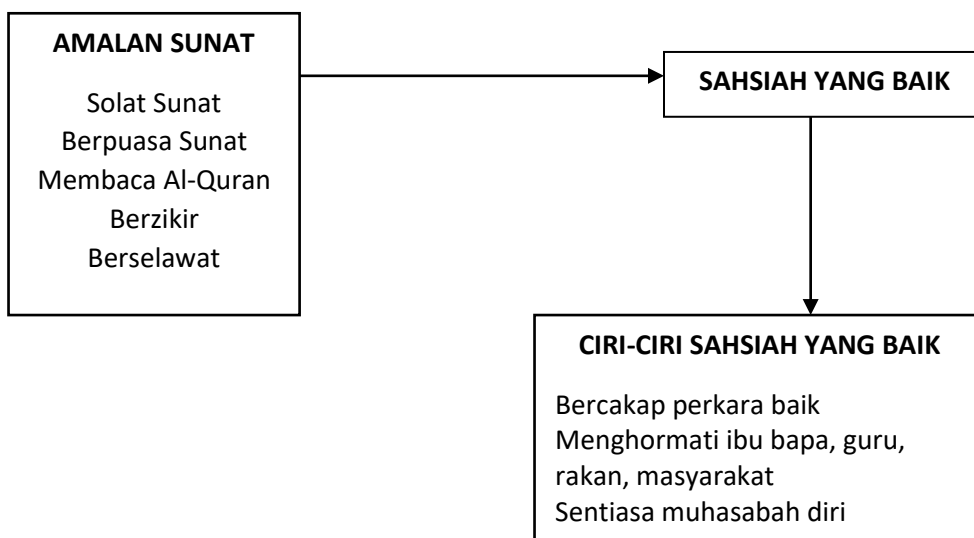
AMALAN SUNAT

Solat Sunat
Berpuasa Sunat
Membaca Al-Quran
Berzikir
Berselawat

SAHSIAH YANG BAIK

CIRI-CIRI SAHSIAH YANG BAIK

Bercakap perkara baik
Menghormati ibu bapa, guru, rakan, masyarakat
Sentiasa muhasabah diri